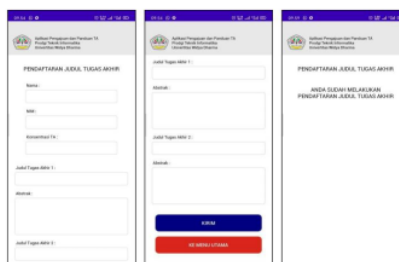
Aplikasi Pengajuan dan Panduan TA
Prodgi Teknik Informatika
Universitas Widya Dharma

PENDAFTARAN JUDUL TUGAS AKHIR

Nama :

NIM :

Konsentrasi TA :

Judul Tugas Akhir 1 :

Abstrak :

Judul Tugas Akhir 2 :

Aplikasi Pengajuan dan Panduan TA
Prodgi Teknik Informatika
Universitas Widya Dharma

Judul Tugas Akhir 1 :

Abstrak :

Judul Tugas Akhir 2 :

Abstrak :

KIRIM

KE MENU UTAMA

Aplikasi Pengajuan dan Panduan TA
Prodgi Teknik Informatika
Universitas Widya Dharma

PENDAFTARAN JUDUL TUGAS AKHIR

ANDA SUDAH MELAKUKAN PENDAFTARAN JUDUL TUGAS AKHIR